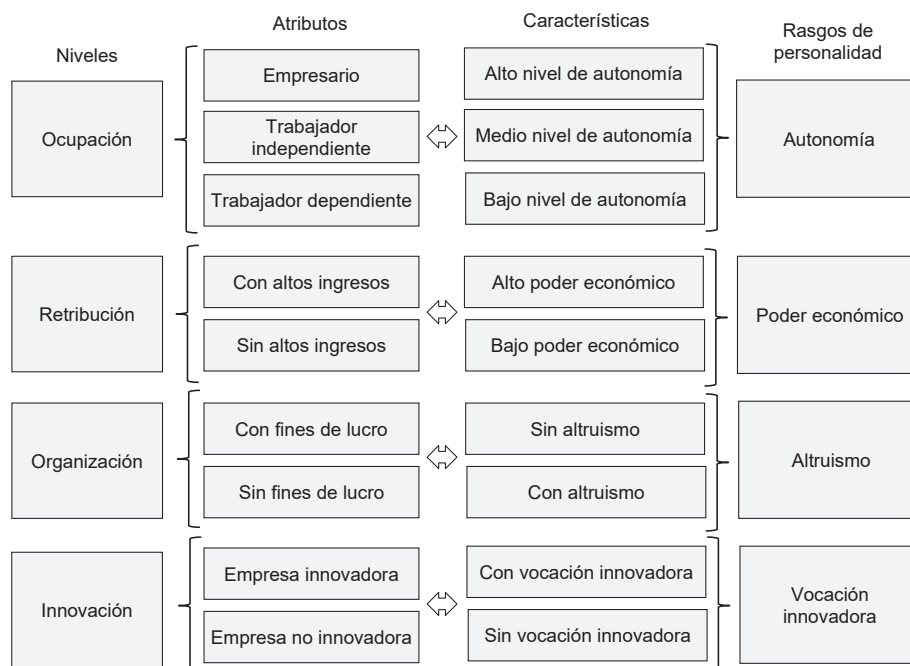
| Niveles | Atributos | Características | Rasgos de personalidad |
|---|---|---|---|
| Ocupación | Empresario | Alto nivel de autonomía | Autonomía |
| | Trabajador independiente | Medio nivel de autonomía | |
| | Trabajador dependiente | Bajo nivel de autonomía | |
| Retribución | Con altos ingresos | Alto poder económico | Poder económico |
| | Sin altos ingresos | Bajo poder económico | |
| Organización | Con fines de lucro | Sin altruismo | Altruismo |
| | Sin fines de lucro | Con altruismo | |
| Innovación | Empresa innovadora | Con vocación innovadora | Vocación innovadora |
| | Empresa no innovadora | Sin vocación innovadora | |